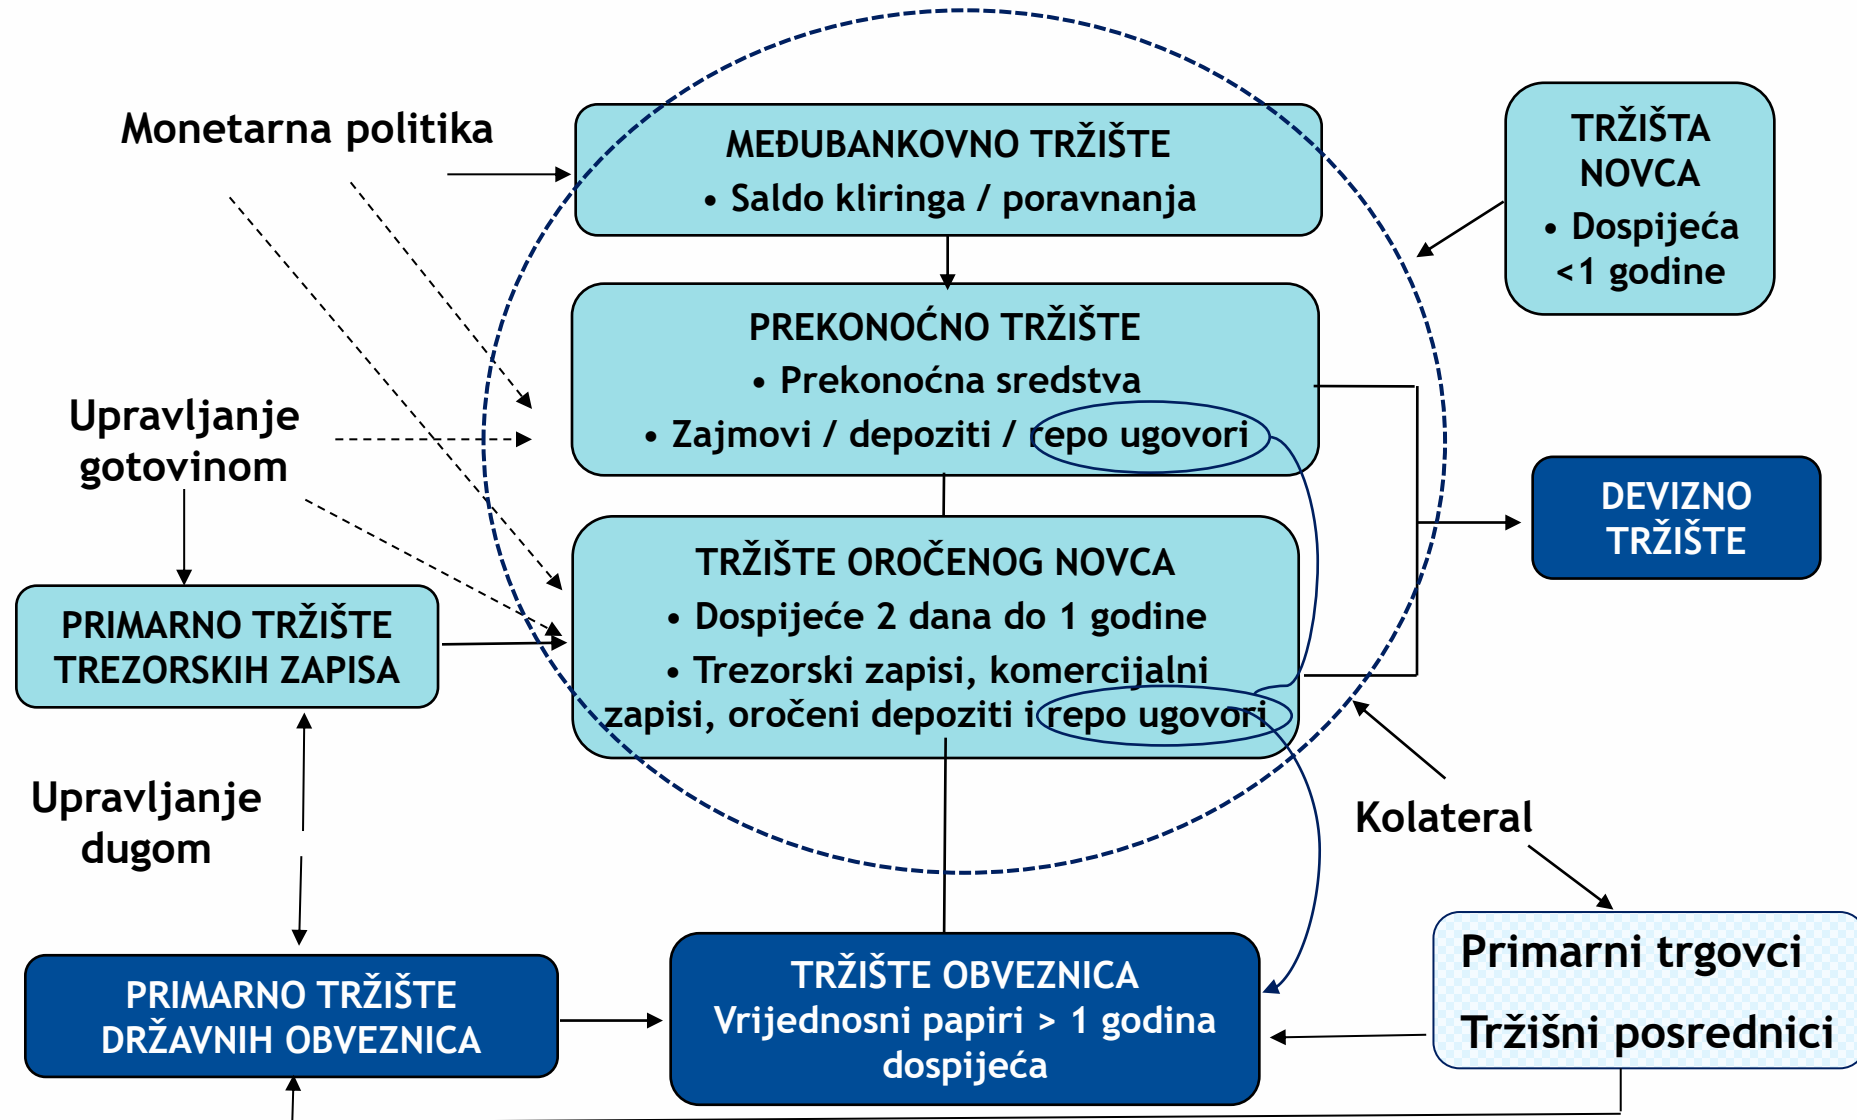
Monetarna politika

MEĐUBANKOVNO TRŽIŠTE
• Saldo kliringa / poravnanja

TRŽIŠTA NOVCA
• Dospijeća <1 godine

PREKONOĆNO TRŽIŠTE
• Prekonoćna sredstva
• Zajmovi / depoziti / repo ugovori

Upravljanje gotovinom

DEVIZNO TRŽIŠTE

TRŽIŠTE OROČENOG NOVCA
• Dospijeće 2 dana do 1 godine
• Trezorski zapisi, komercijalni zapisi, oročeni depoziti i repo ugovori

PRIMARNO TRŽIŠTE TREZORSKIH ZAPISA

Upravljanje dugom

Kolateral

Primarni trgovci
Tržišni posrednici

PRIMARNO TRŽIŠTE DRŽAVNIH OBVEZNICA

TRŽIŠTE OBVEZNICA
Vrijednosni papiri > 1 godina dospijeća